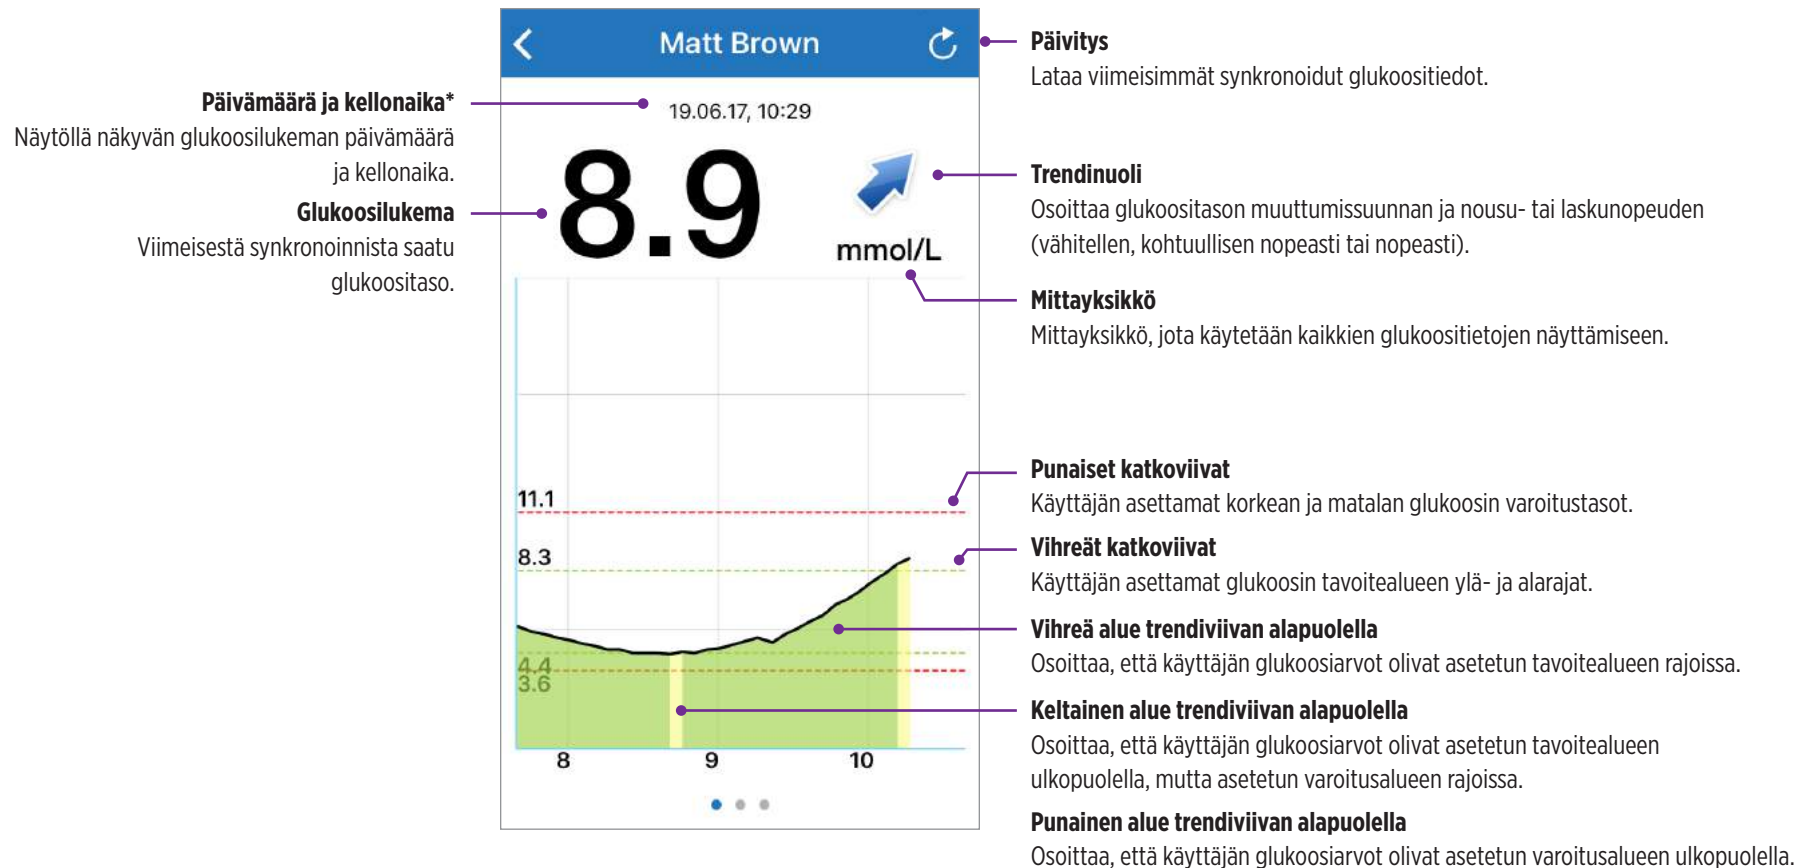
Matt Brown

19.06.17, 10:29

8.9

mmol/L

11.1

8.3

4.4

3.6

8

9

10

**Päivämäärä ja kellonaika***
Näytöllä näkyvän glukoosilukeman päivämäärä ja kellonaika.

**Glukoosilukema**
Viimeisestä synkronoinnista saatu glukoositaso.

**Päivitys**
Lataa viimeisimmät synkronoidut glukoositiedot.

**Trendinuoli**
Osoittaa glukoositason muuttumissuunnan ja nousu- tai laskunopeuden (vähitellen, kohtuullisen nopeasti tai nopeasti).

**Mittayksikkö**
Mittayksikkö, jota käytetään kaikkien glukoositietojen näyttämiseen.

**Punaiset katkoviivat**
Käyttäjän asettamat korkean ja matalan glukoosin varoitustasot.

**Vihreät katkoviivat**
Käyttäjän asettamat glukoosin tavoitealueen ylä- ja alarajat.

**Vihreä alue trendiviivan alapuolella**
Osoittaa, että käyttäjän glukoosiarvot olivat asetetun tavoitealueen rajoissa.

**Keltainen alue trendiviivan alapuolella**
Osoittaa, että käyttäjän glukoosiarvot olivat asetetun tavoitealueen ulkopuolella, mutta asetetun varoitusalueen rajoissa.

**Punainen alue trendiviivan alapuolella**
Osoittaa, että käyttäjän glukoosiarvot olivat asetetun varoitusalueen ulkopuolella.